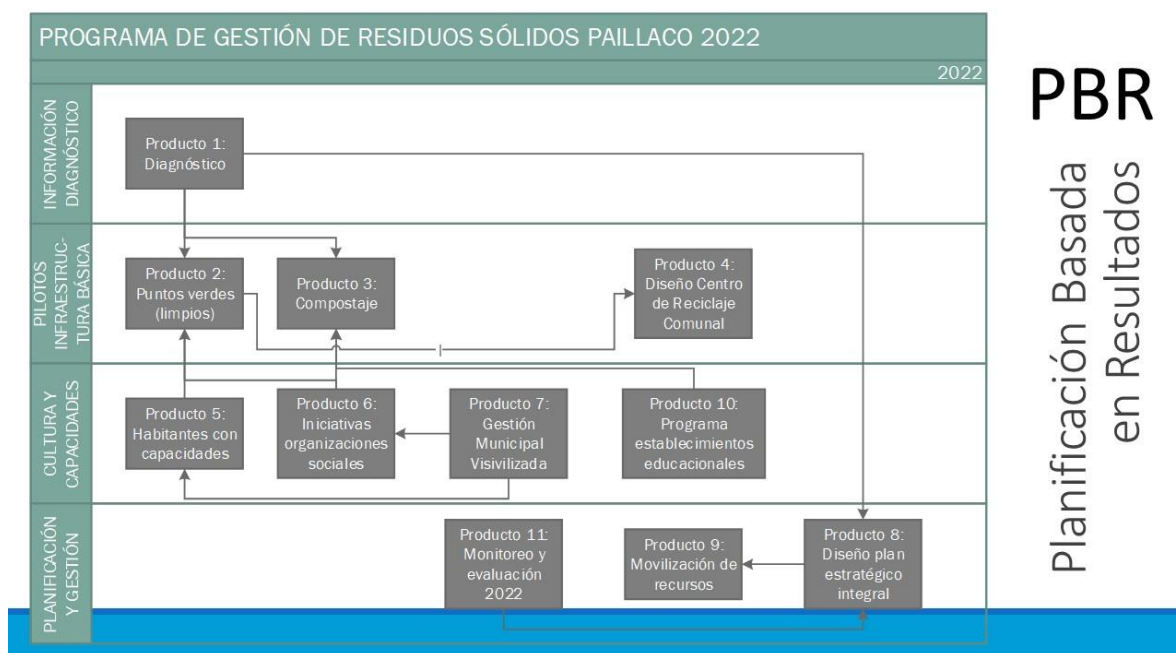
PROGRAMA DE GESTIÓN DE RESIDUOS SÓLIDOS PAILLACO 2022

2022

INFORMACIÓN DIAGNÓSTICO

Producto 1: Diagnóstico

PILOTOS INFRAESTRUCTURA BÁSICA

Producto 2: Puntos verdes (limpios)

Producto 3: Compostaje

Producto 4: Diseño Centro de Reciclaje Comunal

CULTURA Y CAPACIDADES

Producto 5: Habitantes con capacidades

Producto 6: Iniciativas organizaciones sociales

Producto 7: Gestión Municipal Visivilizada

Producto 10: Programa establecimientos educacionales

PLANIFICACIÓN Y GESTIÓN

Producto 11: Monitoreo y evaluación 2022

Producto 9: Movilización de recursos

Producto 8: Diseño plan estratégico integral

PBR

Planificación Basada en Resultados